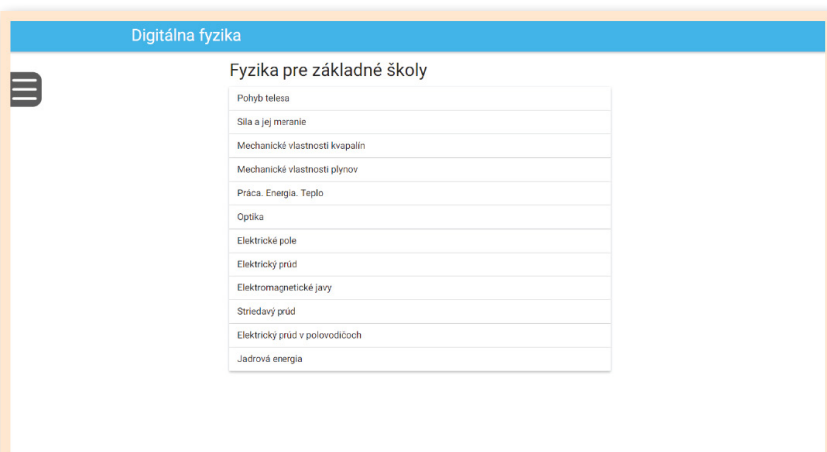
Digitálna fyzika

Fyzika pre základné školy

Pohyb telesa

Sila a jej meranie

Mechanické vlastnosti kvapalín

Mechanické vlastnosti plynov

Práca. Energia. Teplo

Optika

Elektrické pole

Elektrický prúd

Elektromagnetické javy

Striedavý prúd

Elektrický prúd v polovodičoch

Jadrová energia